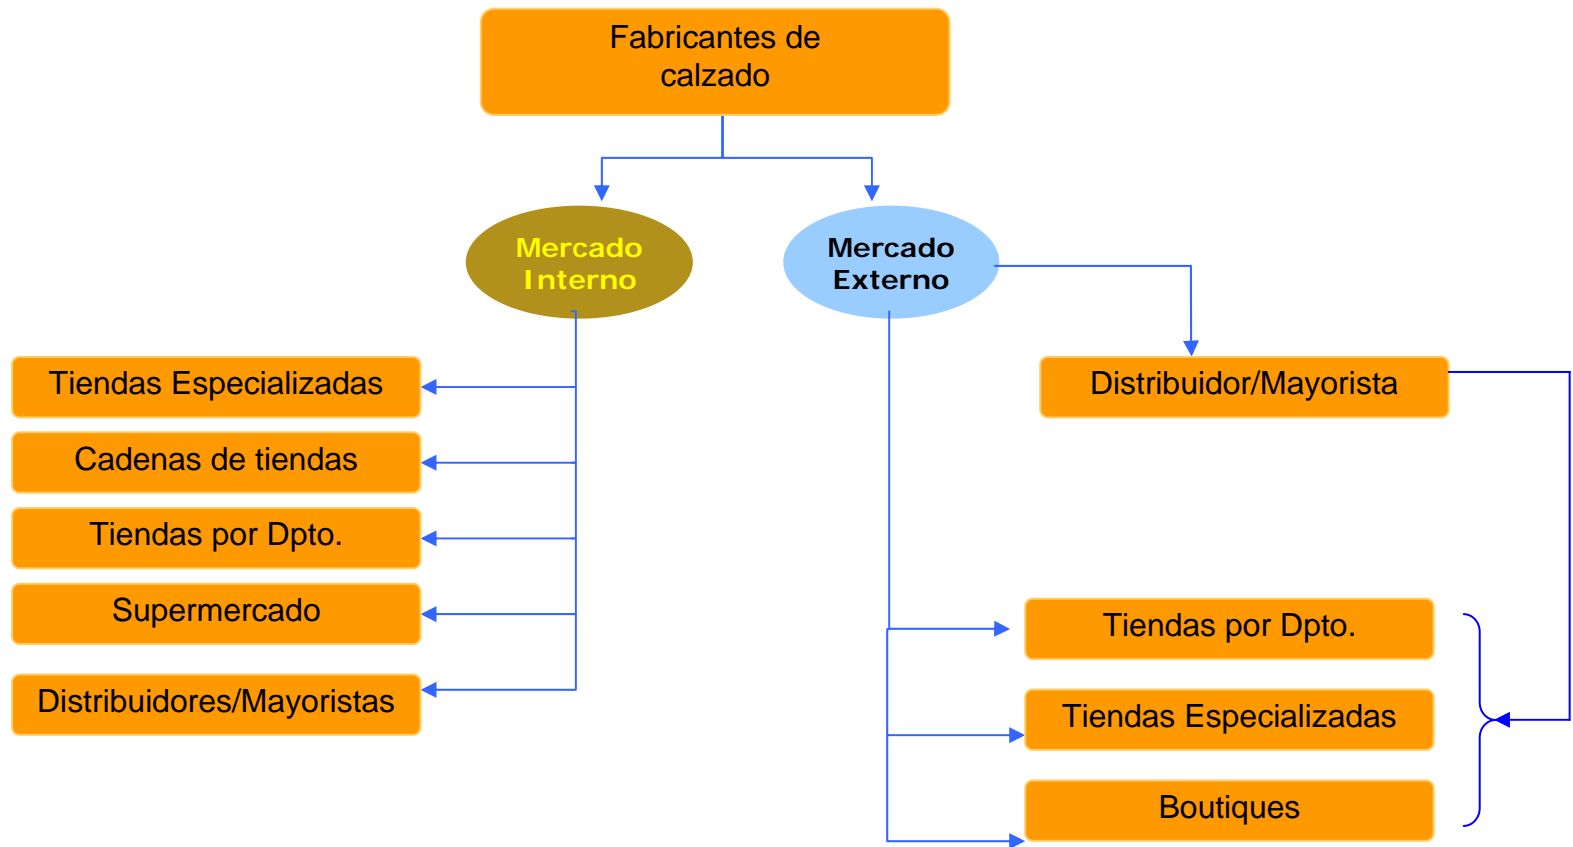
Fabricantes de calzado

Mercado Interno

Mercado Externo

Tiendas Especializadas

Cadenas de tiendas

Tiendas por Dpto.

Supermercado

Distribuidores/Mayoristas

Distribuidor/Mayorista

Tiendas por Dpto.

Tiendas Especializadas

Boutiques